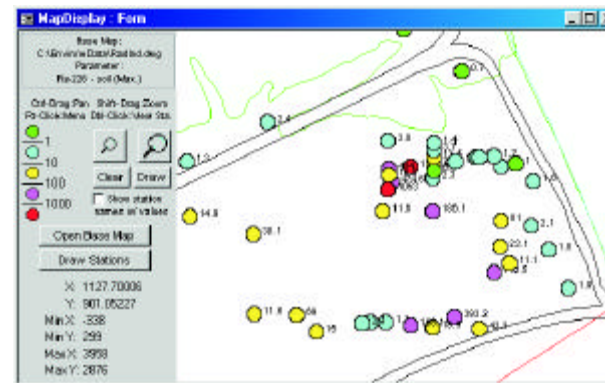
MapDisplay : Form

Base Map :
C:\Enviro\Data\Radiol.dwg
Parameter :
Ra-226 - soil (Max.)

Ctrl-Drag Pan
Rt-Click Menu
Shift-Drag Zoom
Dbl-Click View Sta.

1
10
100
1000

Clear
Draw

Show station names w/ values

Open Base Map
Draw Stations

X: 1127.70006
Y: 901.05227
Min X: -338
Min Y: 299
Max X: 3958
Max Y: 2876

0.7
2.4
1.3
3.8
1.4
1.2
1.5
1.8
11.9
185.1
14.9
38.1
8.1
2.1
23.1
1.8
11.1
8.5
1.5
11.8
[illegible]
15
1.3
393.2
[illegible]